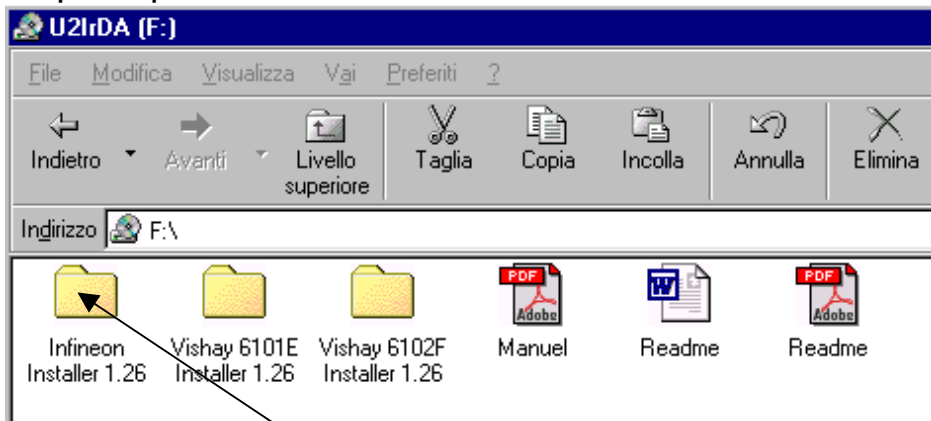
U2IrDA (F:)

File Modifica Visualizza Vai Preferiti ?

Indietro Avanti Livello superiore Taglia Copia Incolla Annulla Elimina

Indirizzo F:\

Infineon Installer 1.26

Vishay 6101E Installer 1.26

Vishay 6102F Installer 1.26

PDF Adobe Manuel

W Readme

PDF Adobe Readme